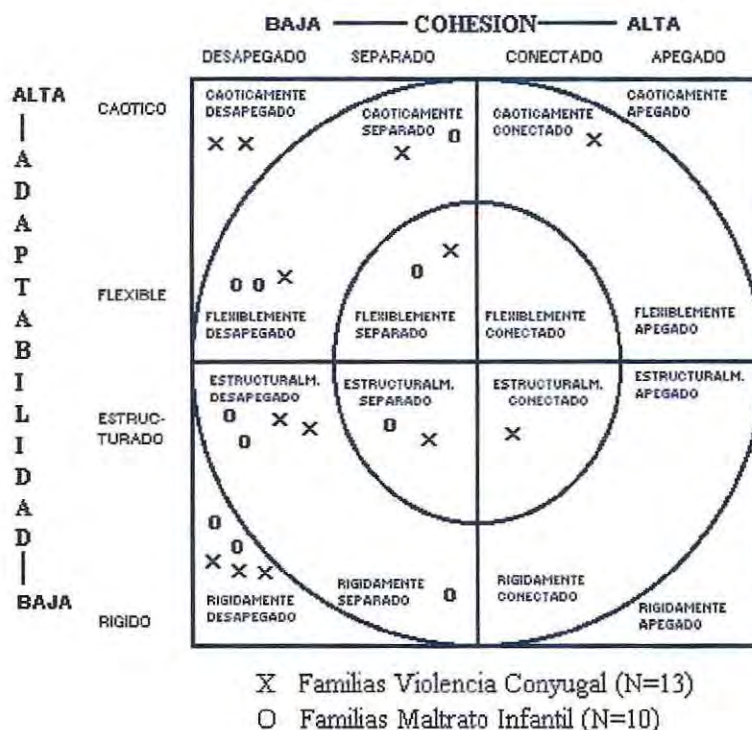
BAJA —— COHESION —— ALTA

DESAPEGADO SEPARADO CONECTADO APEGADO

ALTA | A D A P T A B I L I D A D | BAJA

CAOTICO

FLEXIBLE

ESTRUCTURADO

RIGIDO

CAOTICAMENTE DESAPEGADO
X X

CAOTICAMENTE SEPARADO
X 0

CAOTICAMENTE CONECTADO
X

CAOTICAMENTE APEGADO

0 0 X

0 X

FLEXIBLEMENTE DESAPEGADO

FLEXIBLEMENTE SEPARADO

FLEXIBLEMENTE CONECTADO

FLEXIBLEMENTE APEGADO

ESTRUCTURALM. DESAPEGADO
0 X X
0

ESTRUCTURALM. SEPARADO
0 X

ESTRUCTURALM. CONECTADO
X

ESTRUCTURALM. APEGADO

0
0
X X X

RIGIDAMENTE DESAPEGADO

RIGIDAMENTE SEPARADO
0

RIGIDAMENTE CONECTADO

RIGIDAMENTE APEGADO

X Familias Violencia Conyugal (N=13)
O Familias Maltrato Infantil (N=10)